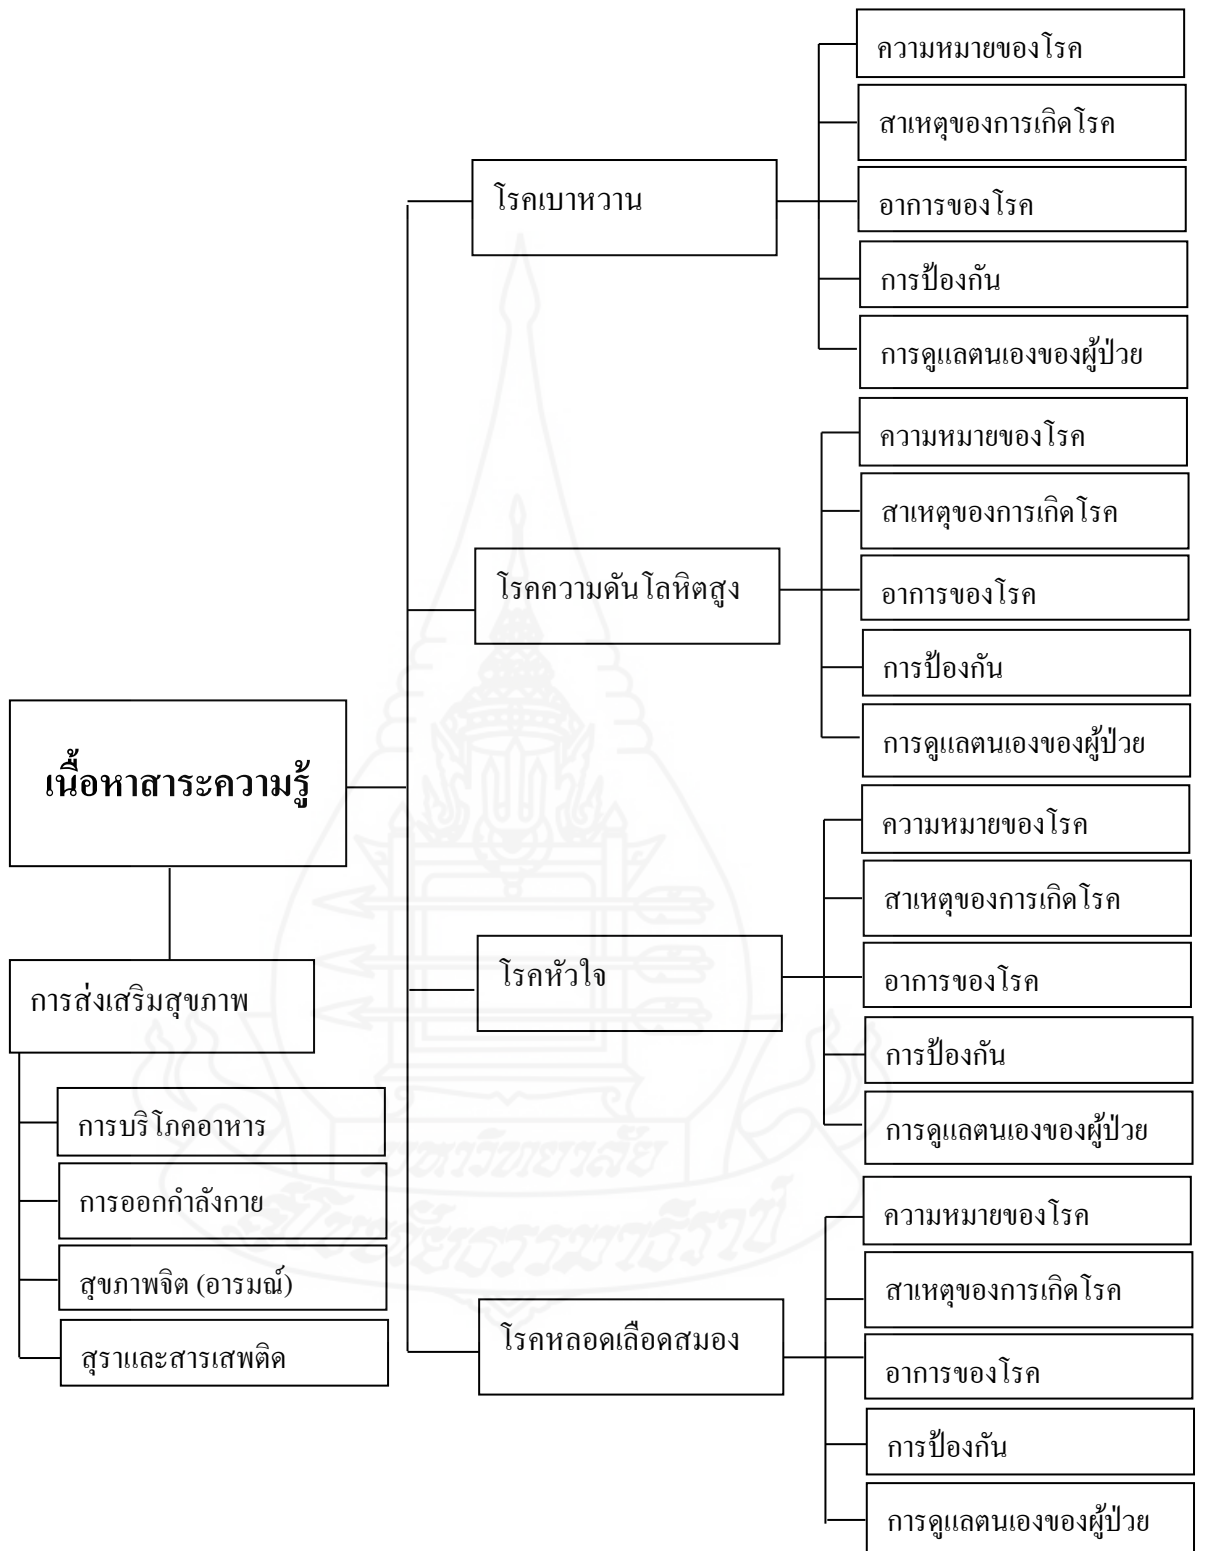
เนื้อหาสาระความรู้

โรคเบาหวาน

ความหมายของโรค

สาเหตุของการเกิดโรค

อาการของโรค

การป้องกัน

การดูแลตนเองของผู้ป่วย

โรคความดันโลหิตสูง

ความหมายของโรค

สาเหตุของการเกิดโรค

อาการของโรค

การป้องกัน

การดูแลตนเองของผู้ป่วย

โรคหัวใจ

ความหมายของโรค

สาเหตุของการเกิดโรค

อาการของโรค

การป้องกัน

การดูแลตนเองของผู้ป่วย

โรคหลอดเลือดสมอง

ความหมายของโรค

สาเหตุของการเกิดโรค

อาการของโรค

การป้องกัน

การดูแลตนเองของผู้ป่วย

การส่งเสริมสุขภาพ

การบริโภคอาหาร

การออกกำลังกาย

สุขภาพจิต (อารมณ์)

สุราและสารเสพติด